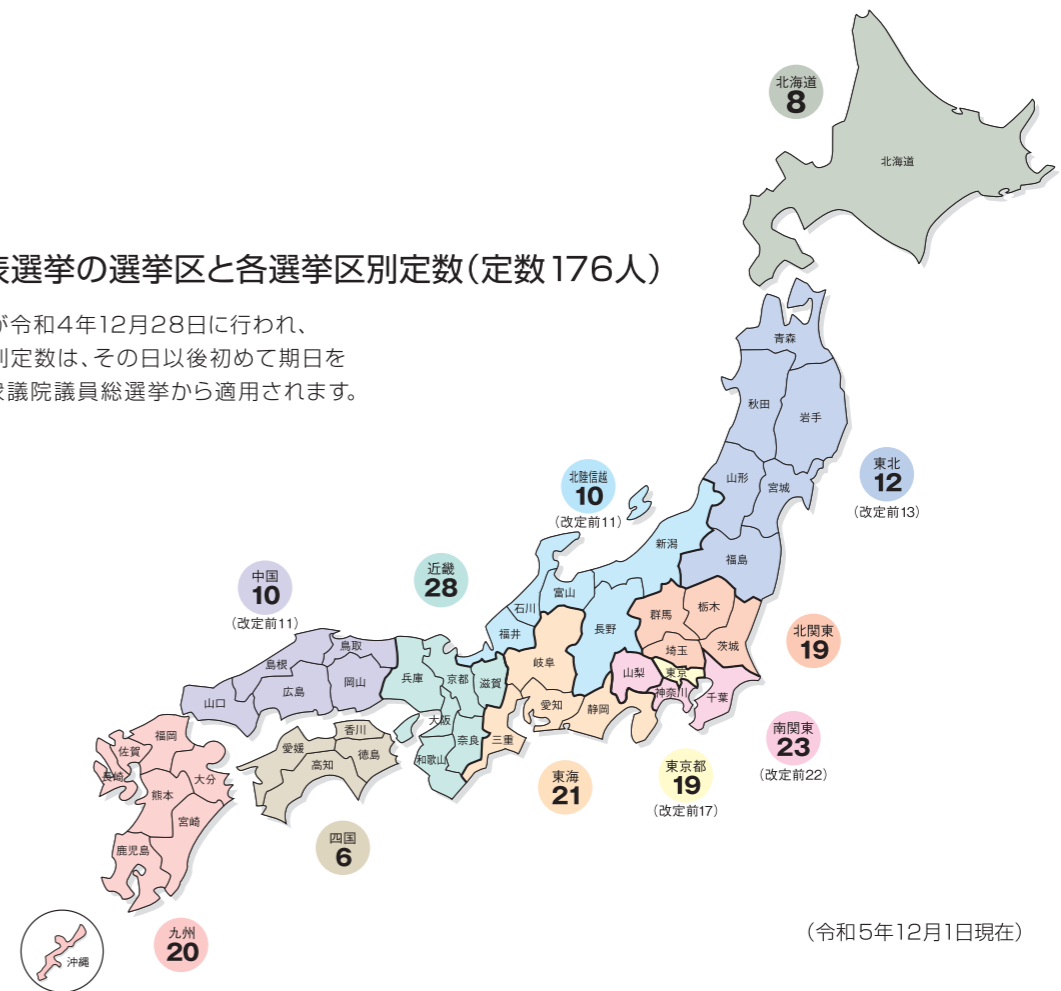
表選挙の選挙区と各選挙区別定数(定数176人)

が令和4年12月28日に行われ、
別定数は、その日以後初めて期日を
衆議院議員総選挙から適用されます。

北海道
8

北海道

青森
秋田
岩手
山形
宮城

東北
12
(改定前13)

北陸信越
10
(改定前11)

新潟
福島
富山
石川
福井
長野
群馬
栃木
埼玉
茨城

近畿
28

中国
10
(改定前11)

北関東
19

鳥取
島根
岡山
広島
山口
兵庫
京都
滋賀
岐阜
山梨
東京
神奈川
千葉
大阪
愛知
静岡
奈良
三重
和歌山
香川
愛媛
徳島
高知
福岡
佐賀
長崎
大分
熊本
宮崎
鹿児島

南関東
23
(改定前22)

東京都
19
(改定前17)

東海
21

四国
6

九州
20

沖縄

(令和5年12月1日現在)